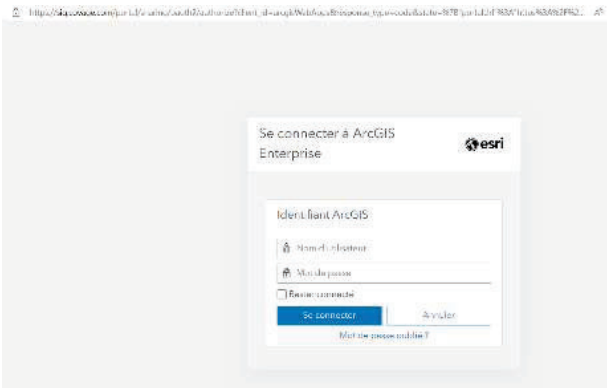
https://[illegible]/portal/sharing/oauth2/authorize?client_id=arcgisWebApps&response_type=code&state=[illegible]

Se connecter à ArcGIS Enterprise

esri

Identifiant ArcGIS

Nom d'utilisateur

Mot de passe

Rester connecté

Se connecter

Annuler

Mot de passe oublié ?